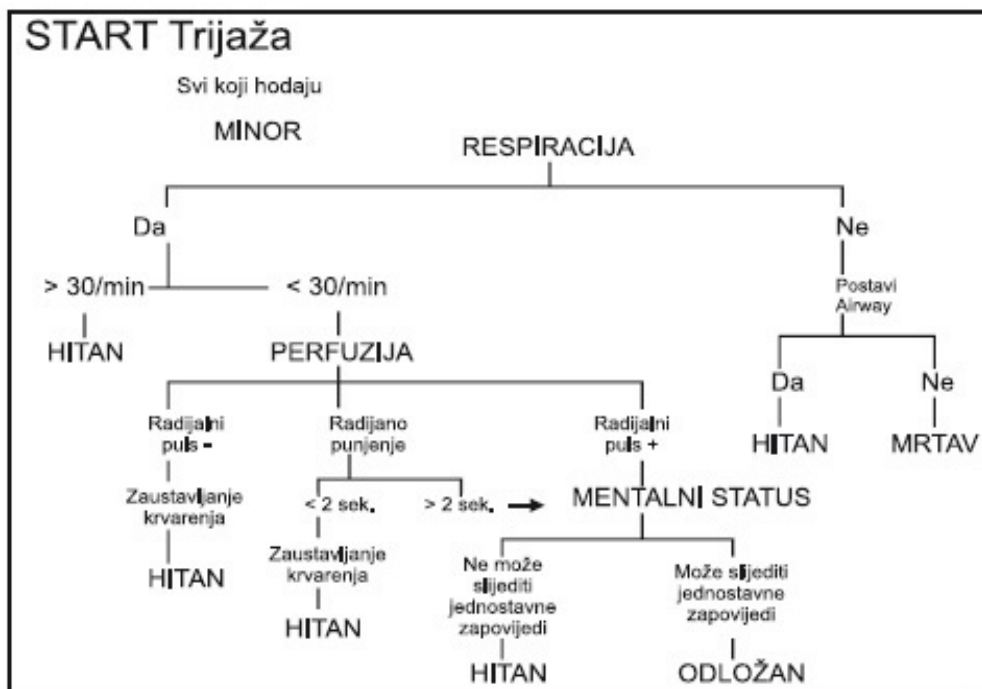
START Trijaža

Svi koji hodaju

MINOR

RESPIRACIJA

Da

Ne

> 30/min

< 30/min

Postavi Airway

HITAN

PERFUZIJA

Da

Ne

Radijalni puls -

Radijano punjenje

Radijalni puls +

HITAN

MRTAV

Zaustavljanje krvarenja

< 2 sek.

> 2 sek.

MENTALNI STATUS

HITAN

Zaustavljanje krvarenja

Ne može slijediti jednostavne zapovijedi

Može slijediti jednostavne zapovijedi

HITAN

HITAN

ODLOŽAN